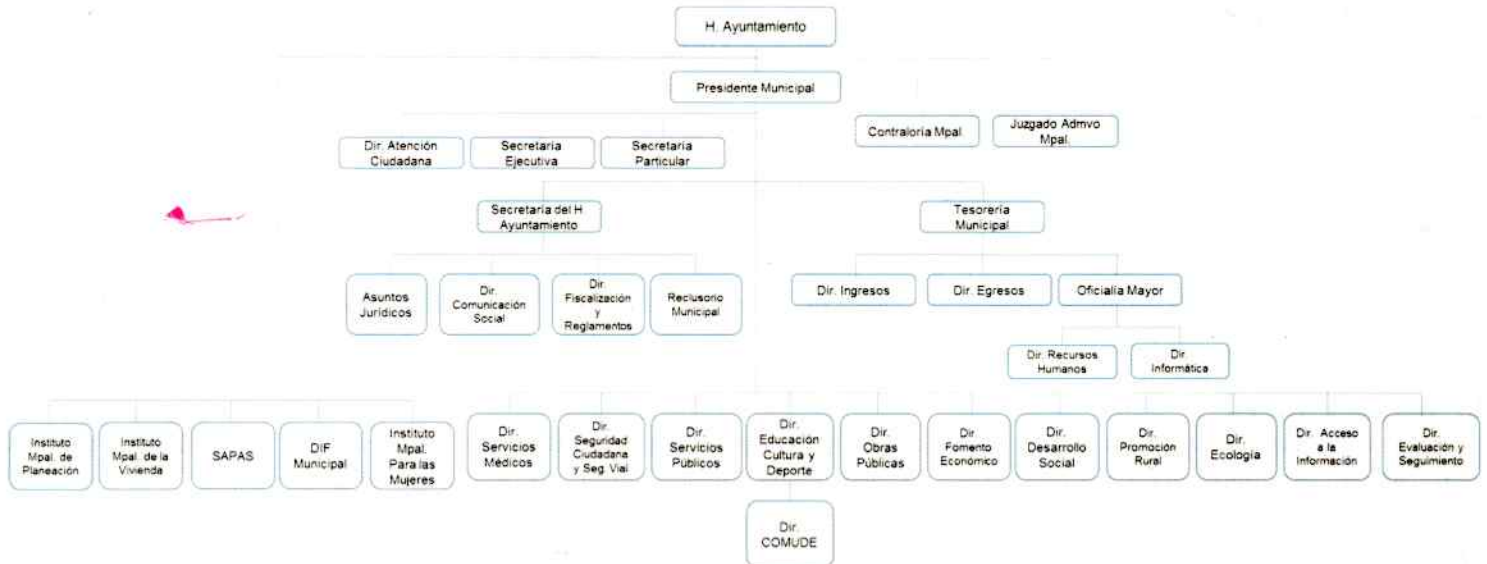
H. Ayuntamiento

Presidente Municipal

Dir. Atención Ciudadana

Secretaria Ejecutiva

Secretaria Particular

Contraloria Mpal

Juzgado Admvo Mpal.

Secretaria del H Ayuntamiento

Tesorería Municipal

Asuntos Jurídicos

Dir. Comunicación Social

Dir. Fiscalización y Reglamentos

Reclusorio Municipal

Dir. Ingresos

Dir. Egresos

Oficialia Mayor

Dir. Recursos Humanos

Dir. Informática

Instituto Mpal. de Planeación

Instituto Mpal. de la Vivienda

SAPAS

DIF Municipal

Instituto Mpal. Para las Mujeres

Dir. Servicios Médicos

Dir. Seguridad Ciudadana y Seg. Vial

Dir. Servicios Públicos

Dir. Educación Cultura y Deporte

Dir. Obras Públicas

Dir. Fomento Económico

Dir. Desarrollo Social

Dir. Promoción Rural

Dir. Ecología

Dir. Acceso a la Información

Dir. Evaluación y Seguimiento

Dir. COMUDE